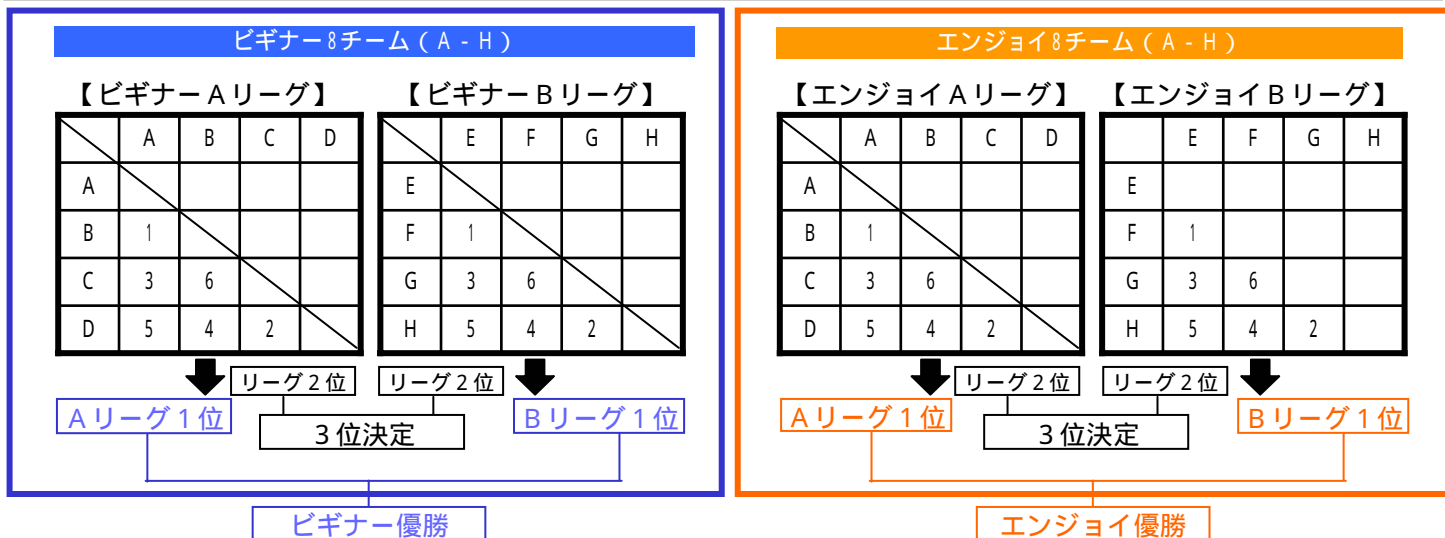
ビギナー8チーム（A - H）

【ビギナーＡリーグ】

| | A | B | C | D |
|---|---|---|---|---|
| A | | | | |
| B | 1 | | | |
| C | 3 | 6 | | |
| D | 5 | 4 | 2 | |

【ビギナーＢリーグ】

| | E | F | G | H |
|---|---|---|---|---|
| E | | | | |
| F | 1 | | | |
| G | 3 | 6 | | |
| H | 5 | 4 | 2 | |

リーグ２位
リーグ２位
Ａリーグ１位
３位決定
Ｂリーグ１位
ビギナー優勝

エンジョイ8チーム（A - H）

【エンジョイＡリーグ】

| | A | B | C | D |
|---|---|---|---|---|
| A | | | | |
| B | 1 | | | |
| C | 3 | 6 | | |
| D | 5 | 4 | 2 | |

【エンジョイＢリーグ】

| | E | F | G | H |
|---|---|---|---|---|
| E | | | | |
| F | 1 | | | |
| G | 3 | 6 | | |
| H | 5 | 4 | 2 | |

リーグ２位
リーグ２位
Ａリーグ１位
３位決定
Ｂリーグ１位
エンジョイ優勝